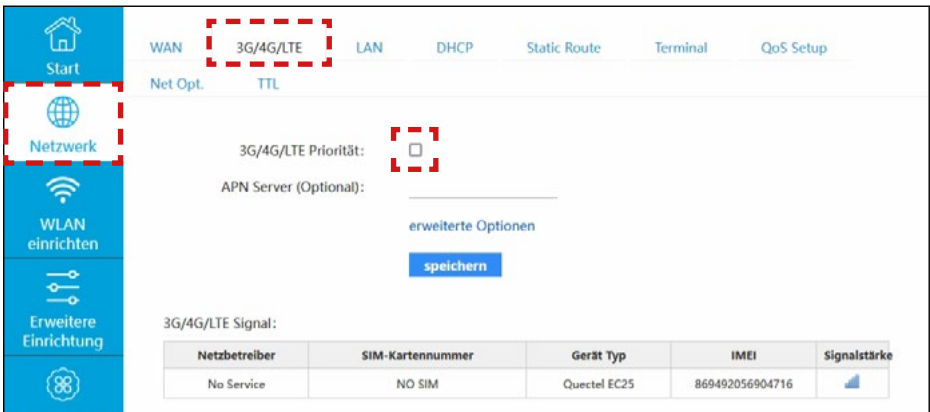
Start

Netzwerk

WLAN einrichten

Erweitere Einrichtung

WAN 3G/4G/LTE LAN DHCP Static Route Terminal QoS Setup
Net Opt. TTL

3G/4G/LTE Priorität:

APN Server (Optional):

erweiterte Optionen

speichern

3G/4G/LTE Signal:

| Netzbetreiber | SIM-Kartennummer | Gerät Typ | IMEI | Signalstärke |
|---|---|---|---|---|
| No Service | NO SIM | Quectel EC25 | 869492056904716 | |